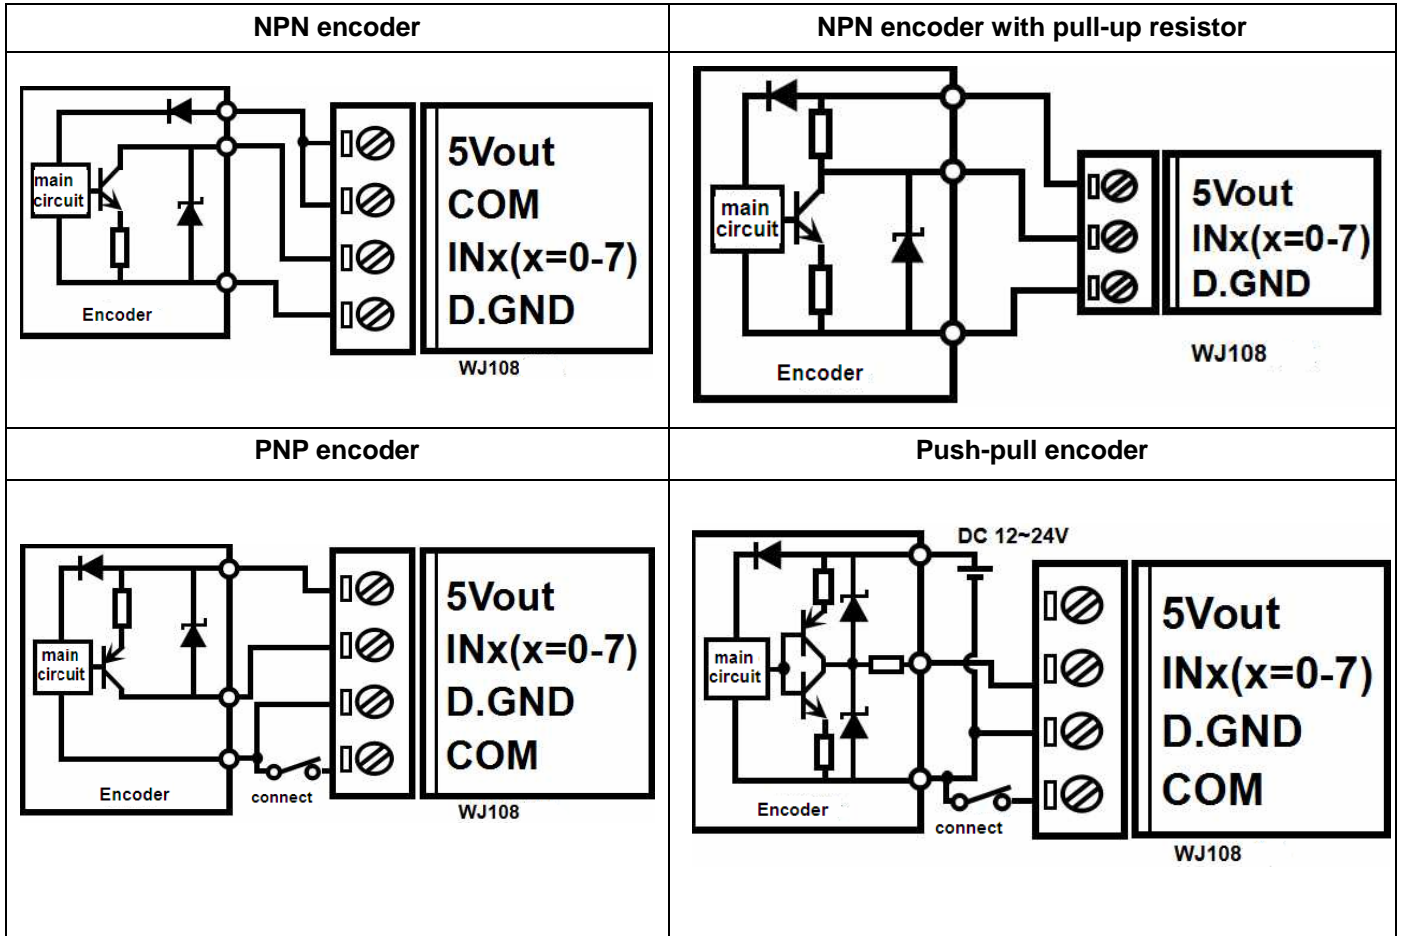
| NPN encoder | NPN encoder with pull-up resistor |
|---|---|
| main circuit<br>Encoder<br>5Vout<br>COM<br>INx(x=0-7)<br>D.GND<br>WJ108 | main circuit<br>Encoder<br>5Vout<br>INx(x=0-7)<br>D.GND<br>WJ108 |
| **PNP encoder** | **Push-pull encoder** |
| main circuit<br>Encoder<br>connect<br>5Vout<br>INx(x=0-7)<br>D.GND<br>COM<br>WJ108 | DC 12~24V<br>main circuit<br>Encoder<br>connect<br>5Vout<br>INx(x=0-7)<br>D.GND<br>COM<br>WJ108 |